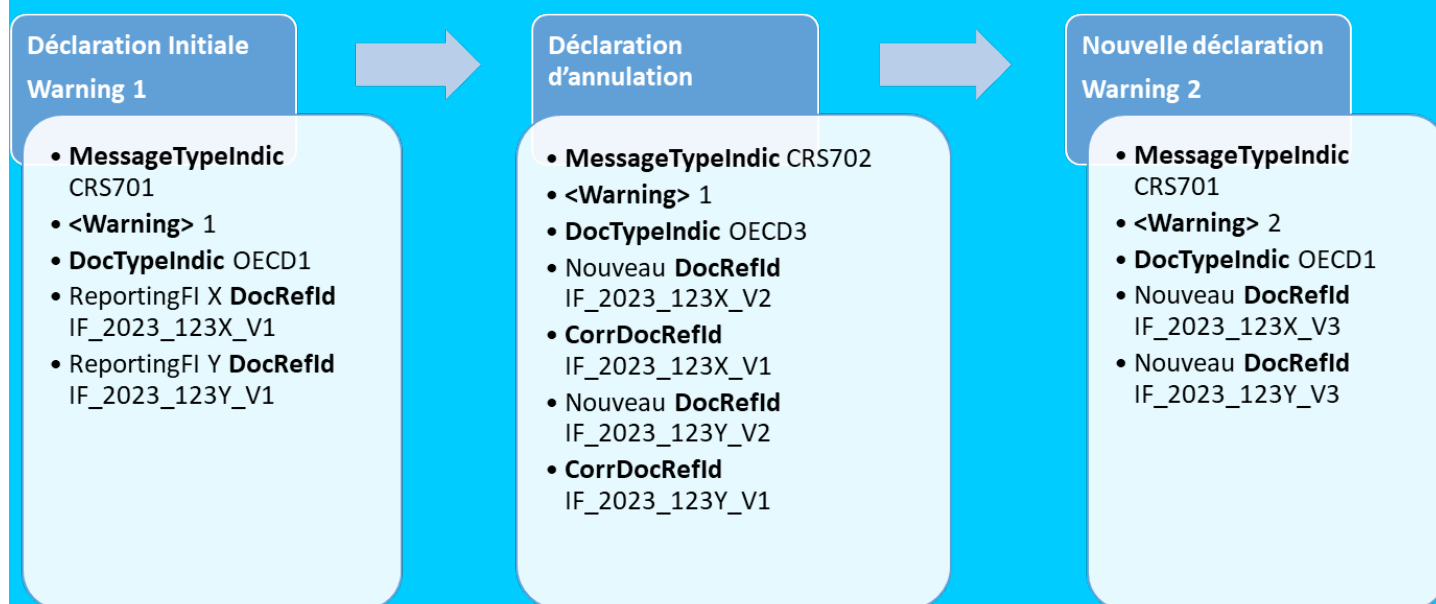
Déclaration Initiale
Warning 1

- MessageTypeIndic CRS701
- <Warning> 1
- DocTypeIndic OECD1
- ReportingFI X DocRefId IF_2023_123X_V1
- ReportingFI Y DocRefId IF_2023_123Y_V1

Déclaration d'annulation

- MessageTypeIndic CRS702
- <Warning> 1
- DocTypeIndic OECD3
- Nouveau DocRefId IF_2023_123X_V2
- CorrDocRefId IF_2023_123X_V1
- Nouveau DocRefId IF_2023_123Y_V2
- CorrDocRefId IF_2023_123Y_V1

Nouvelle déclaration
Warning 2

- MessageTypeIndic CRS701
- <Warning> 2
- DocTypeIndic OECD1
- Nouveau DocRefId IF_2023_123X_V3
- Nouveau DocRefId IF_2023_123Y_V3